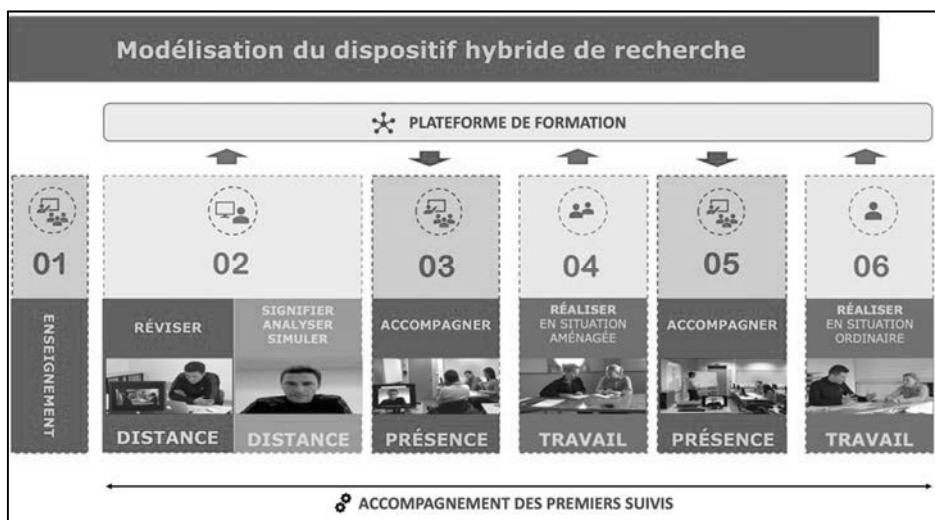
Modélisation du dispositif hybride de recherche

PLATEFORME DE FORMATION

01

ENSEIGNEMENT

02

RÉVISER

DISTANCE

SIGNIFIER ANALYSER SIMULER

DISTANCE

03

ACCOMPAGNER

PRÉSENCE

04

RÉALISER EN SITUATION AMÉNAGÉE

TRAVAIL

05

ACCOMPAGNER

PRÉSENCE

06

RÉALISER EN SITUATION ORDINAIRE

TRAVAIL

ACCOMPAGNEMENT DES PREMIERS SUIVIS